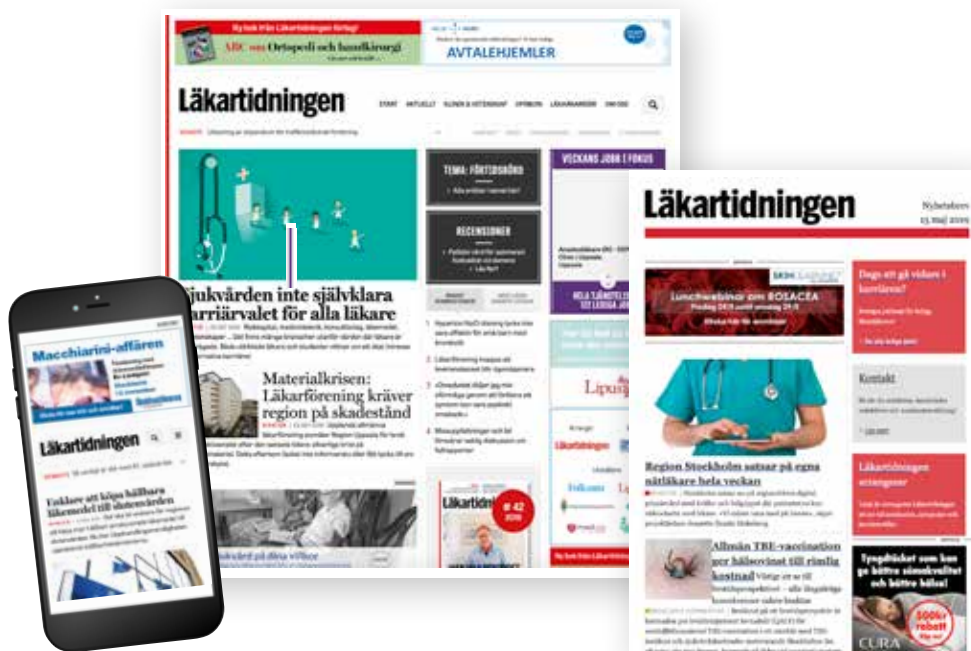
Ny bok från Läkartidningen förlag!
ABC om Ortopedi och handkirurgi

AVTALEHJEMLER

Läkartidningen

START AKTUELLT KLINIK & VETENSKAP OPINION LÄKARKARRIÄR OM OSS

TEMA: FÖRTIDSBÖRD

RECENSIONER

VECKANS JOBB I FOKUS

Sjukvården inte självklara karriärvalet för alla läkare

Materialkrisen: Läkarförening kräver region på skadestånd

HELA TJÄNSTELISTAN

Läkartidningen
# 42
2019

Macchiarini-affären

Läkartidningen

Enklare att köpa hållbara läkemedel till slutenvården

Läkartidningen

Nyhetsbrev
15 maj 2019

Lunchwebinar om ROSACEA

Dags att gå vidare i karriären?

Kontakt

Läkartidningen erbjuder

Region Stockholm satsar på egna nätläkare hela veckan

Allmän TBE-vaccination ger hälsovinst till rimlig kostnad

Tyngdtäcket som kan ge bättre sömnkvalitet och bättre hälsa!

CURA

500 kr rabatt